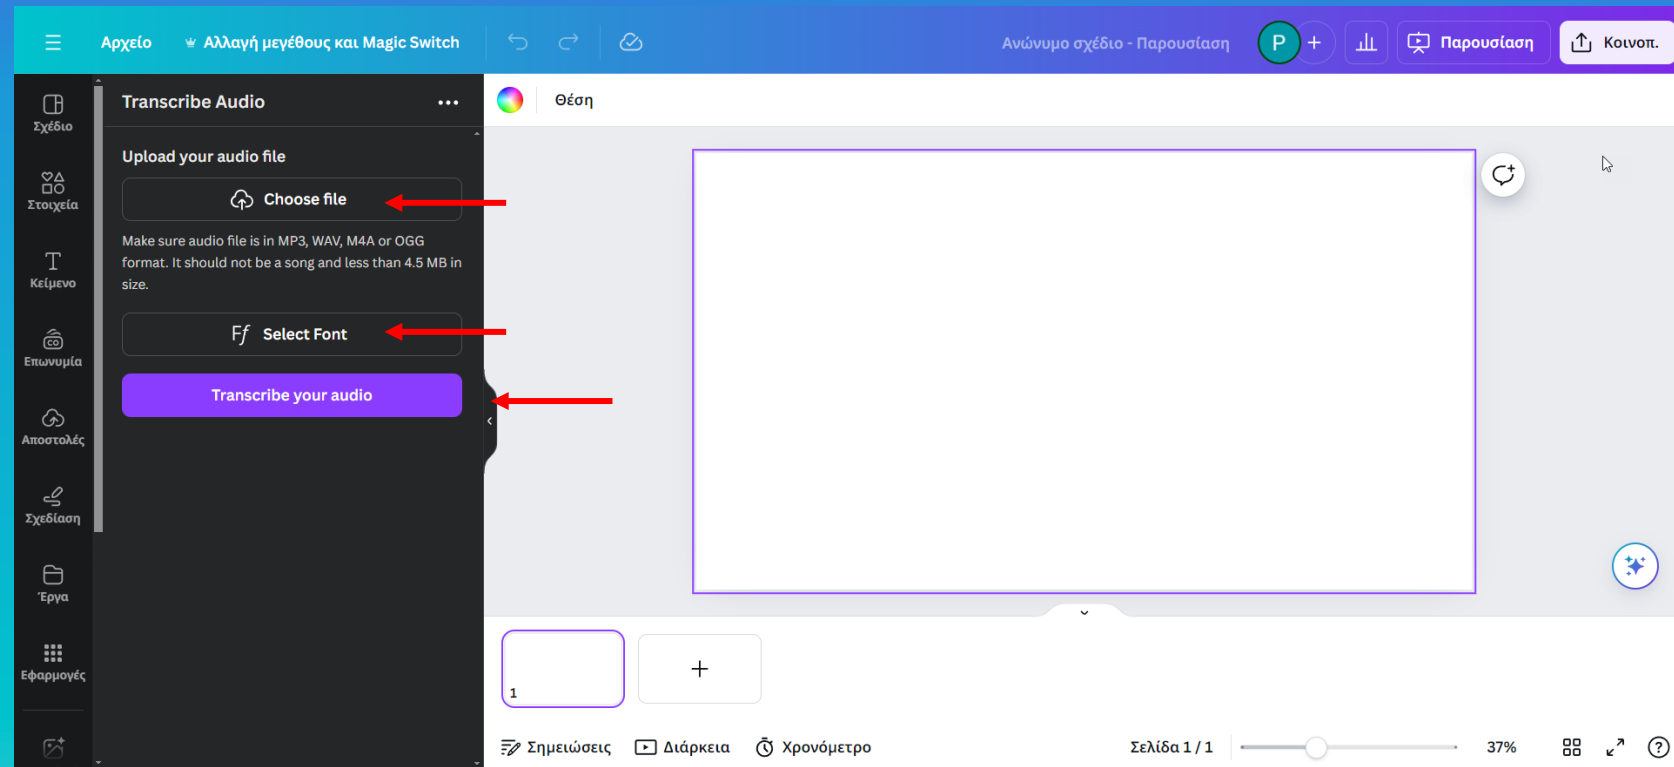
Αρχείο
Αλλαγή μεγέθους και Magic Switch
Ανώνυμο σχέδιο - Παρουσίαση
P
Παρουσίαση
Κοινοπ.

Σχέδιο
Στοιχεία
Κείμενο
Επωνυμία
Αποστολές
Σχεδίαση
Έργα
Εφαρμογές

Transcribe Audio

Upload your audio file

Choose file

Make sure audio file is in MP3, WAV, M4A or OGG format. It should not be a song and less than 4.5 MB in size.

Ff Select Font

Transcribe your audio

Θέση

1

Σημειώσεις
Διάρκεια
Χρονόμετρο
Σελίδα 1 / 1
37%